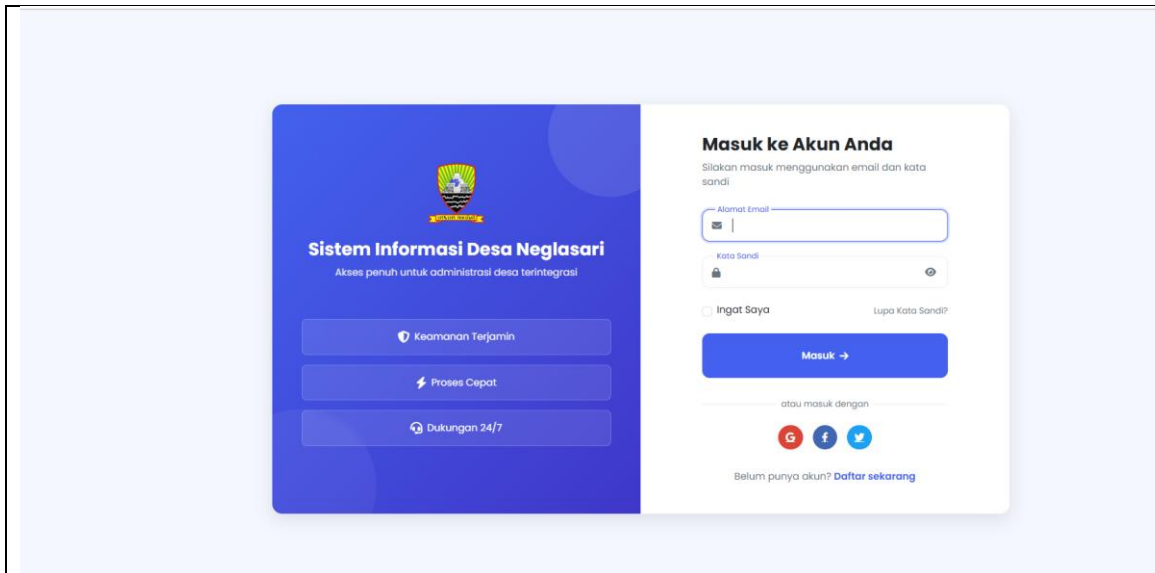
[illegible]

Sistem Informasi Desa Neglasari

Akses penuh untuk administrasi desa terintegrasi

Keamanan Terjamin

Proses Cepat

Dukungan 24/7

Masuk ke Akun Anda

Silakan masuk menggunakan email dan kata sandi

Alamat Email

Kata Sandi

Ingat Saya

Lupa Kata Sandi?

Masuk →

atau masuk dengan

G f

Belum punya akun? Daftar sekarang